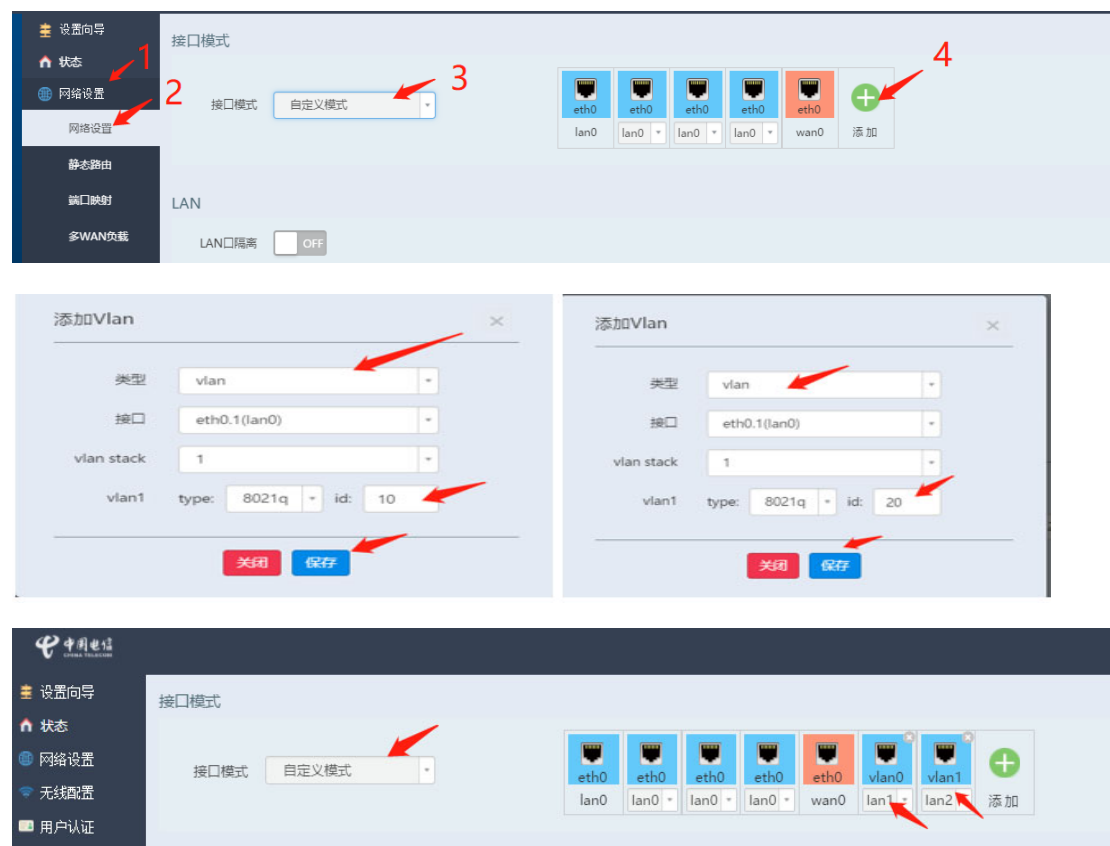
设置向导
状态
网络设置
网络设置
静态路由
端口映射
多WAN负载

1
2
3
4

接口模式

接口模式 自定义模式

| eth0 | eth0 | eth0 | eth0 | eth0 | |
|---|---|---|---|---|---|
| lan0 | lan0 | lan0 | lan0 | wan0 | 添加 |

LAN

LAN口隔离 OFF

添加Vlan

类型 vlan
接口 eth0.1(lan0)
vlan stack 1
vlan1 type: 8021q id: 10

关闭 保存

添加Vlan

类型 vlan
接口 eth0.1(lan0)
vlan stack 1
vlan1 type: 8021q id: 20

关闭 保存

中国电信 CHINA TELECOM

设置向导
状态
网络设置
无线配置
用户认证

接口模式

接口模式 自定义模式

| eth0 | eth0 | eth0 | eth0 | eth0 | vlan0 | vlan1 | |
|---|---|---|---|---|---|---|---|
| lan0 | lan0 | lan0 | lan0 | wan0 | lan1 | lan2 | 添加 |